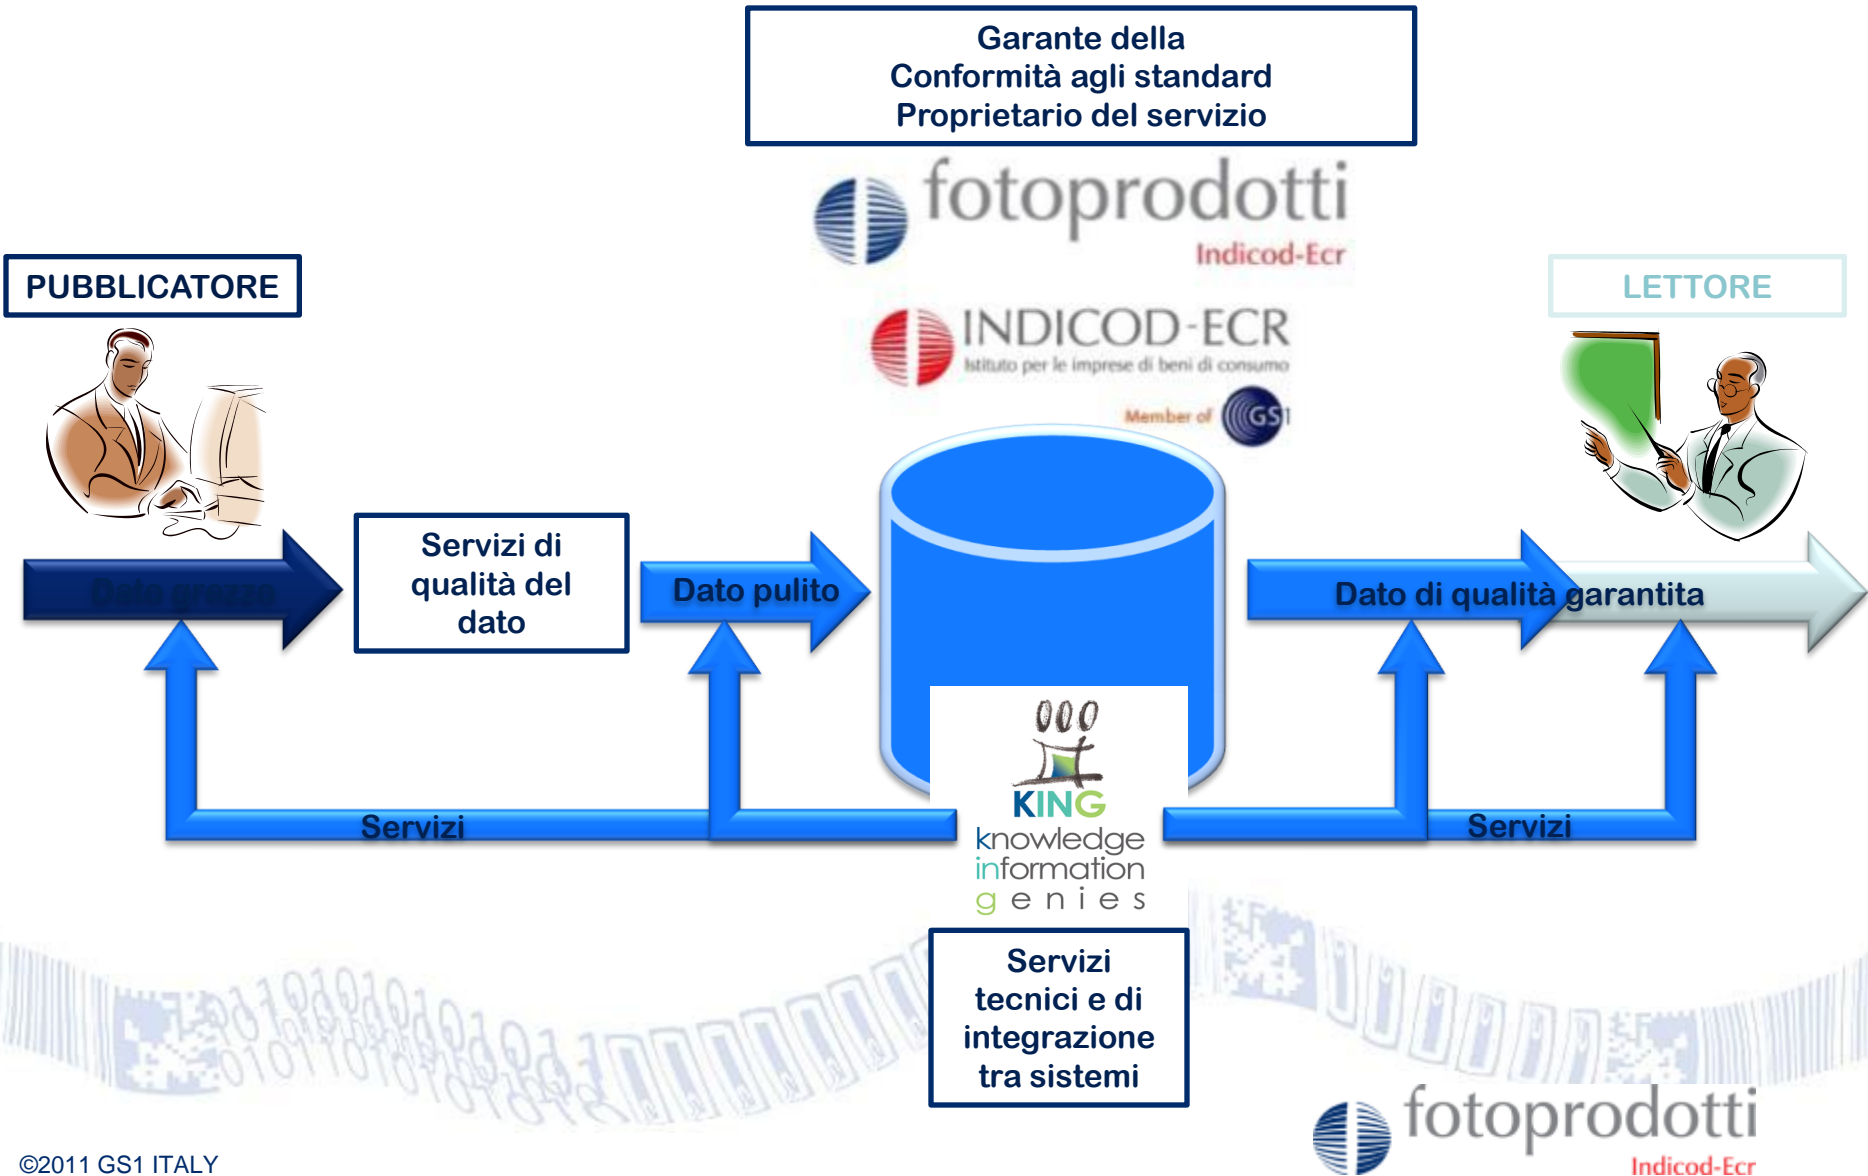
Garante della
Conformità agli standard
Proprietario del servizio

fotoprodotti
Indicod-Ecr

INDICOD-ECR
Istituto per le imprese di beni di consumo
Member of GS1

PUBBLICATORE

LETTORE

Dato grezzo

Servizi di qualità del dato

Dato pulito

Dato di qualità garantita

Servizi

Servizi

KING
knowledge
information
genies

Servizi tecnici e di integrazione tra sistemi

fotoprodotti
Indicod-Ecr

©2011 GS1 ITALY